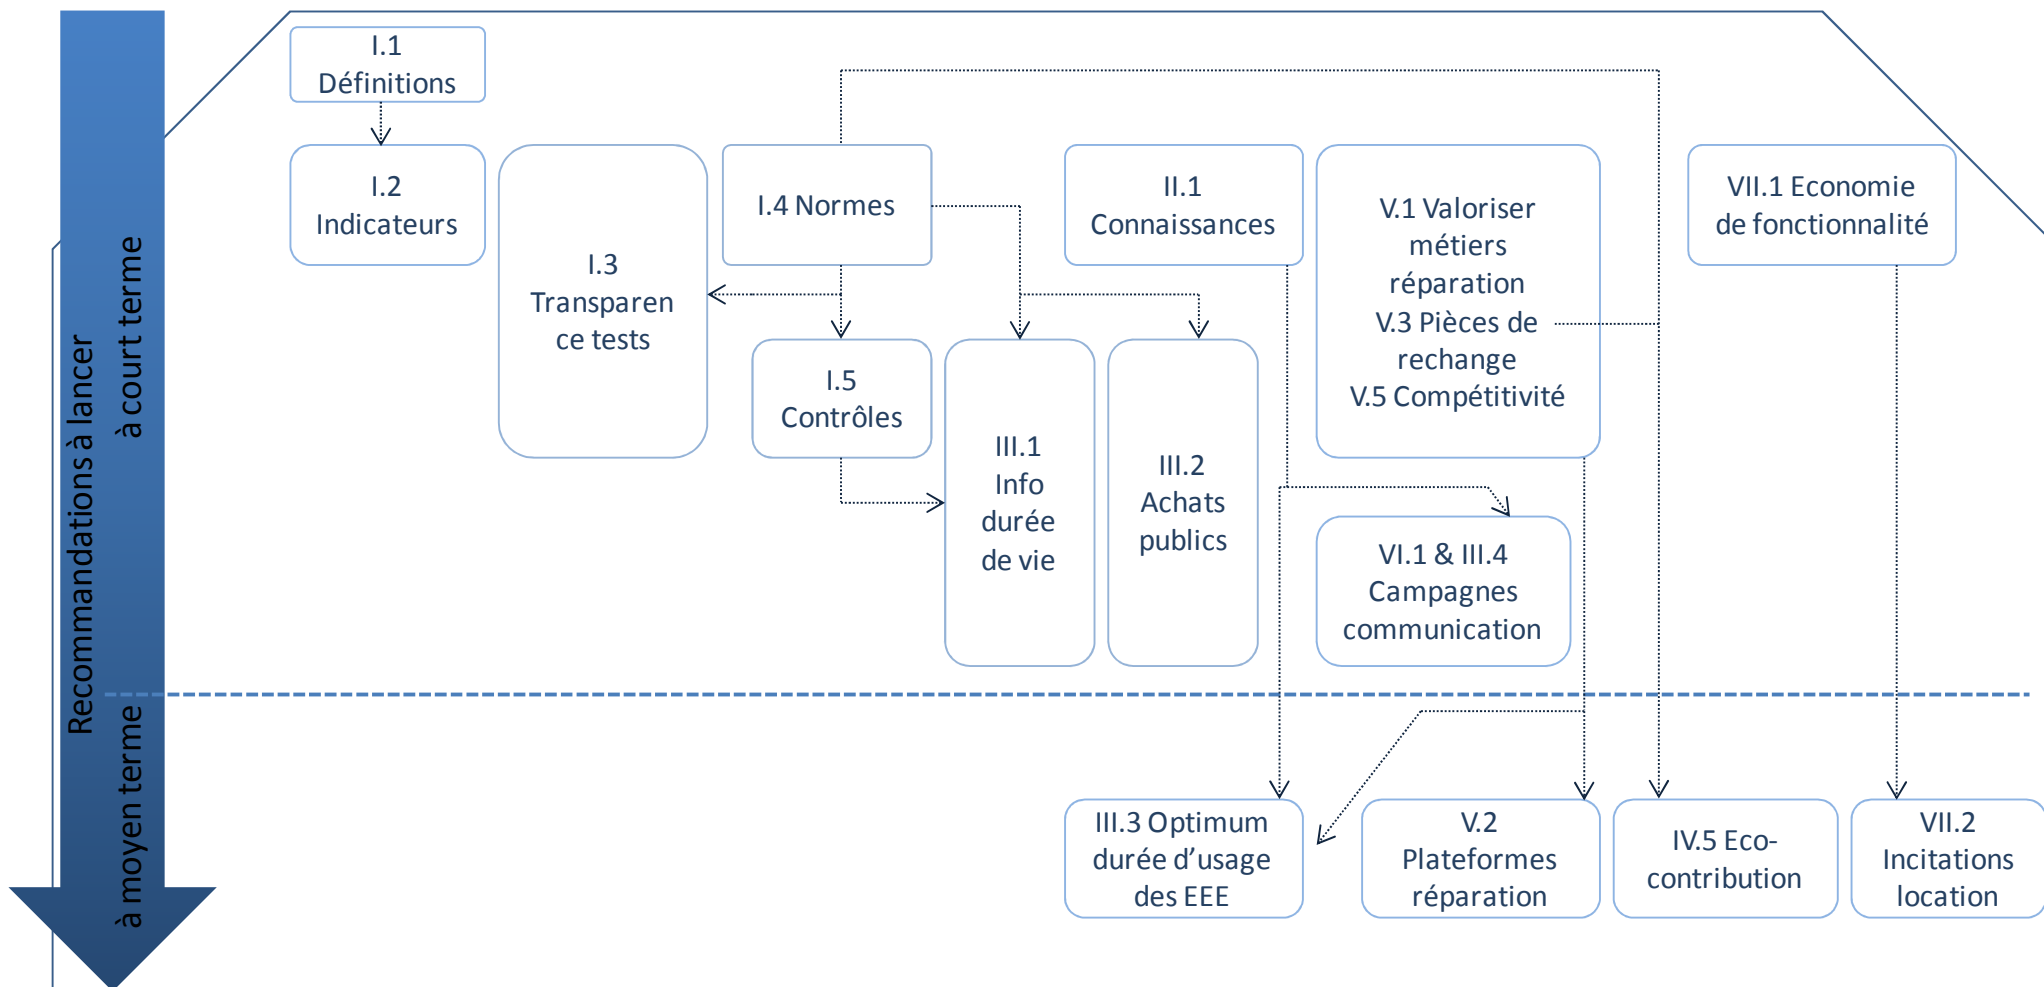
Recommandations à lancer
à court terme

à moyen terme

I.1
Définitions

I.2
Indicateurs

I.3
Transparence tests

I.4 Normes

I.5
Contrôles

III.1
Info
durée
de vie

III.2
Achats
publics

II.1
Connaissances

V.1 Valoriser métiers réparation
V.3 Pièces de rechange
V.5 Compétitivité

VII.1 Economie de fonctionnalité

VI.1 & III.4
Campagnes
communication

III.3 Optimum durée d'usage des EEE

V.2
Plateformes
réparation

IV.5 Eco-contribution

VII.2
Incitations
location